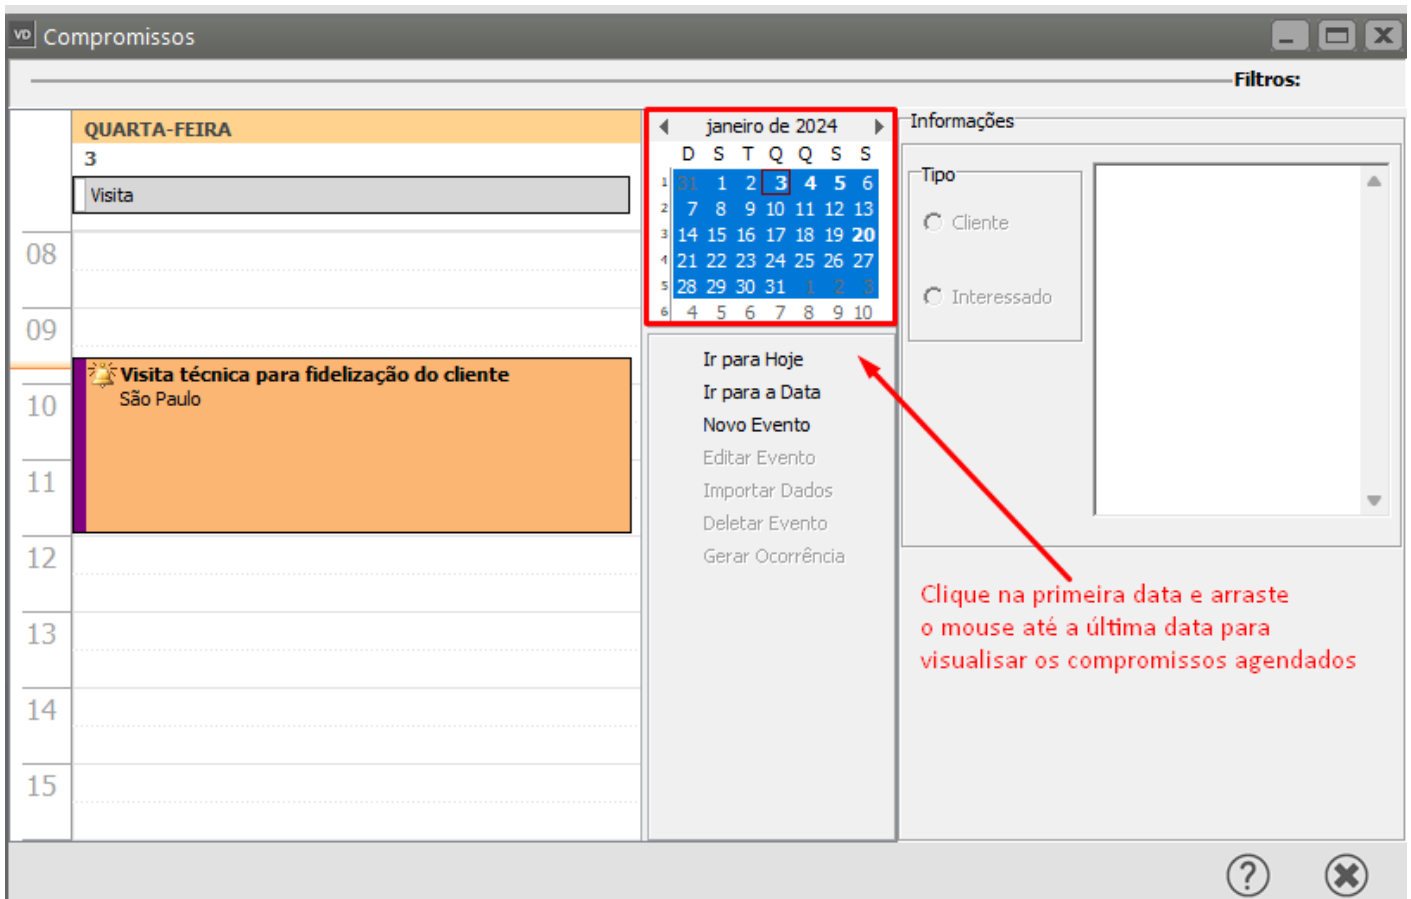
VD Compromissos

Filtros:

QUARTA-FEIRA
3
Visita

08
09
Visita técnica para fidelização do cliente
São Paulo
10
11
12
13
14
15

janeiro de 2024

| | D | S | T | Q | Q | S | S |
|---|---|---|---|---|---|---|---|
| 1 | 31 | 1 | 2 | 3 | 4 | 5 | 6 |
| 2 | 7 | 8 | 9 | 10 | 11 | 12 | 13 |
| 3 | 14 | 15 | 16 | 17 | 18 | 19 | 20 |
| 4 | 21 | 22 | 23 | 24 | 25 | 26 | 27 |
| 5 | 28 | 29 | 30 | 31 | 1 | 2 | 3 |
| 6 | 4 | 5 | 6 | 7 | 8 | 9 | 10 |

Ir para Hoje
Ir para a Data
Novo Evento
Editar Evento
Importar Dados
Deletar Evento
Gerar Ocorrência

Informações
Tipo
Cliente
Interessado

Clique na primeira data e arraste o mouse até a última data para visualisar os compromissos agendados